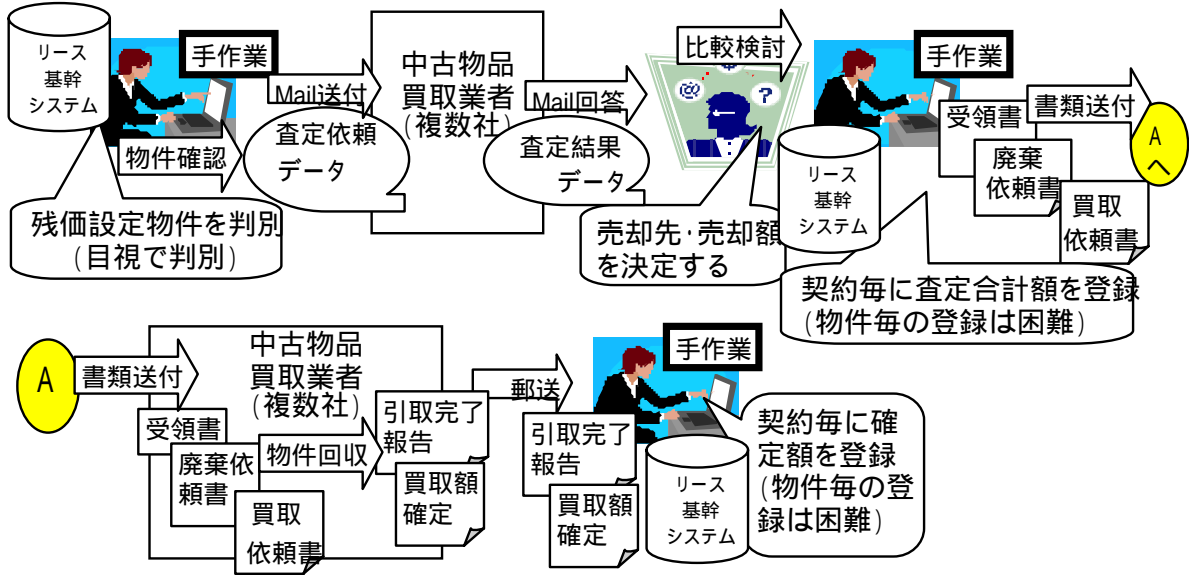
リース基幹システム

手作業

Mail送付

中古物品買取業者(複数社)

Mail回答

比較検討

手作業

物件確認

査定依頼データ

査定結果データ

受領書

書類送付

A へ

廃棄依頼書

リース基幹システム

買取依頼書

残価設定物件を判別(目視で判別)

売却先･売却額を決定する

契約毎に査定合計額を登録(物件毎の登録は困難)

A

書類送付

中古物品買取業者(複数社)

郵送

手作業

受領書

引取完了報告

廃棄依頼書

物件回収

引取完了報告

契約毎に確定額を登録(物件毎の登録は困難)

買取額確定

買取依頼書

買取額確定

リース基幹システム